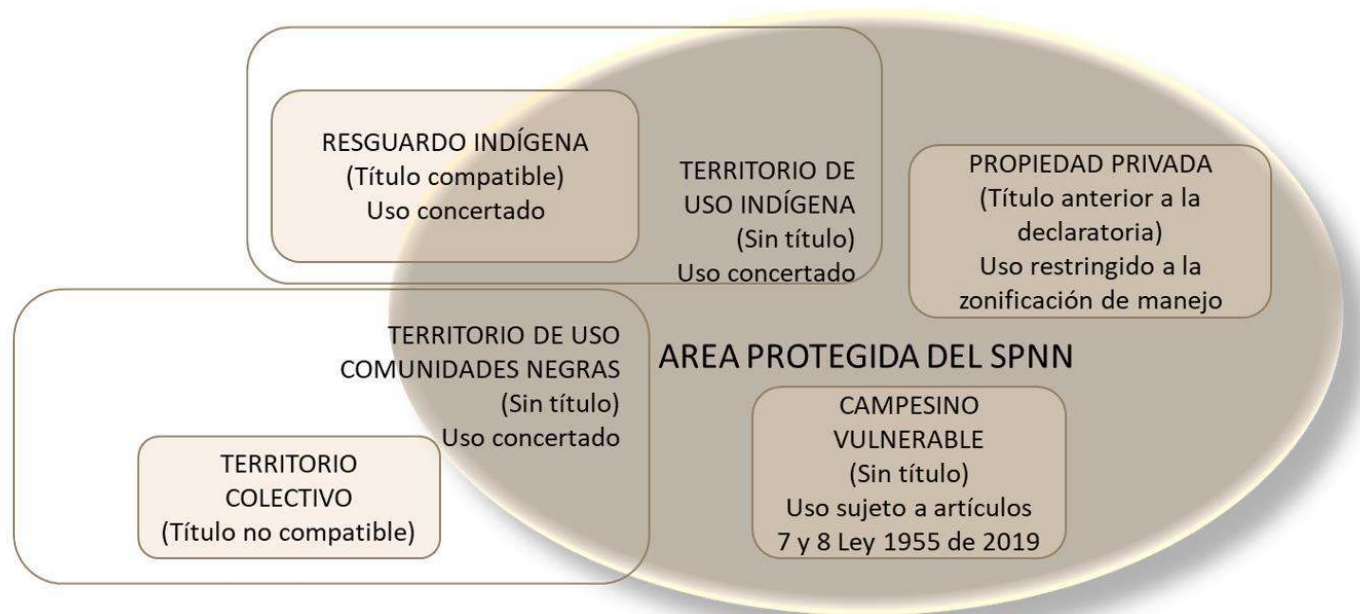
RESGUARDO INDÍGENA
(Título compatible)
Uso concertado

TERRITORIO DE USO INDÍGENA
(Sin título)
Uso concertado

PROPIEDAD PRIVADA
(Título anterior a la declaratoria)
Uso restringido a la zonificación de manejo

TERRITORIO DE USO COMUNIDADES NEGRAS
(Sin título)
Uso concertado

AREA PROTEGIDA DEL SPNN

TERRITORIO COLECTIVO
(Título no compatible)

CAMPESINO VULNERABLE
(Sin título)
Uso sujeto a artículos 7 y 8 Ley 1955 de 2019